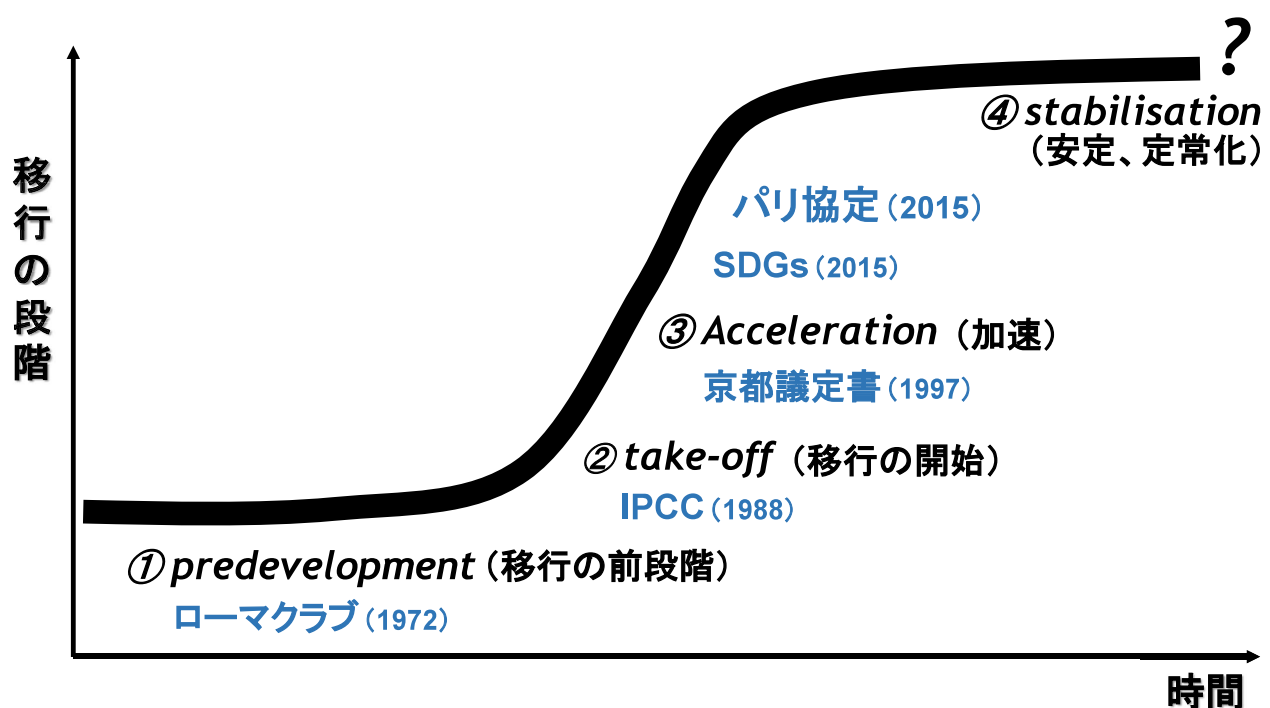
移行の段階

?

④ stabilisation
（安定、定常化）

パリ協定（2015）

SDGs（2015）

③ Acceleration（加速）

京都議定書（1997）

② take-off（移行の開始）

IPCC（1988）

① predevelopment（移行の前段階）

ローマクラブ（1972）

時間